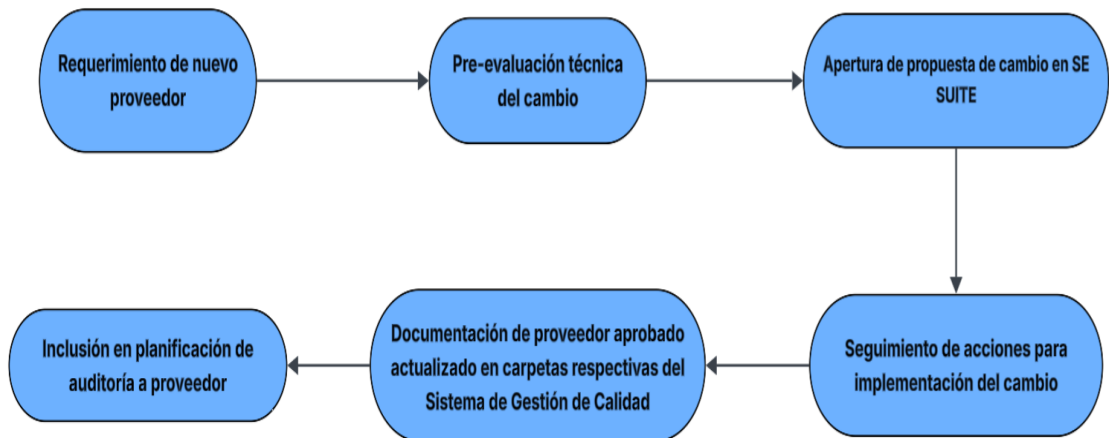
Requerimiento de nuevo proveedor

Pre-evaluación técnica del cambio

Apertura de propuesta de cambio en SE SUITE

Seguimiento de acciones para implementación del cambio

Documentación de proveedor aprobado actualizado en carpetas respectivas del Sistema de Gestión de Calidad

Inclusión en planificación de auditoría a proveedor